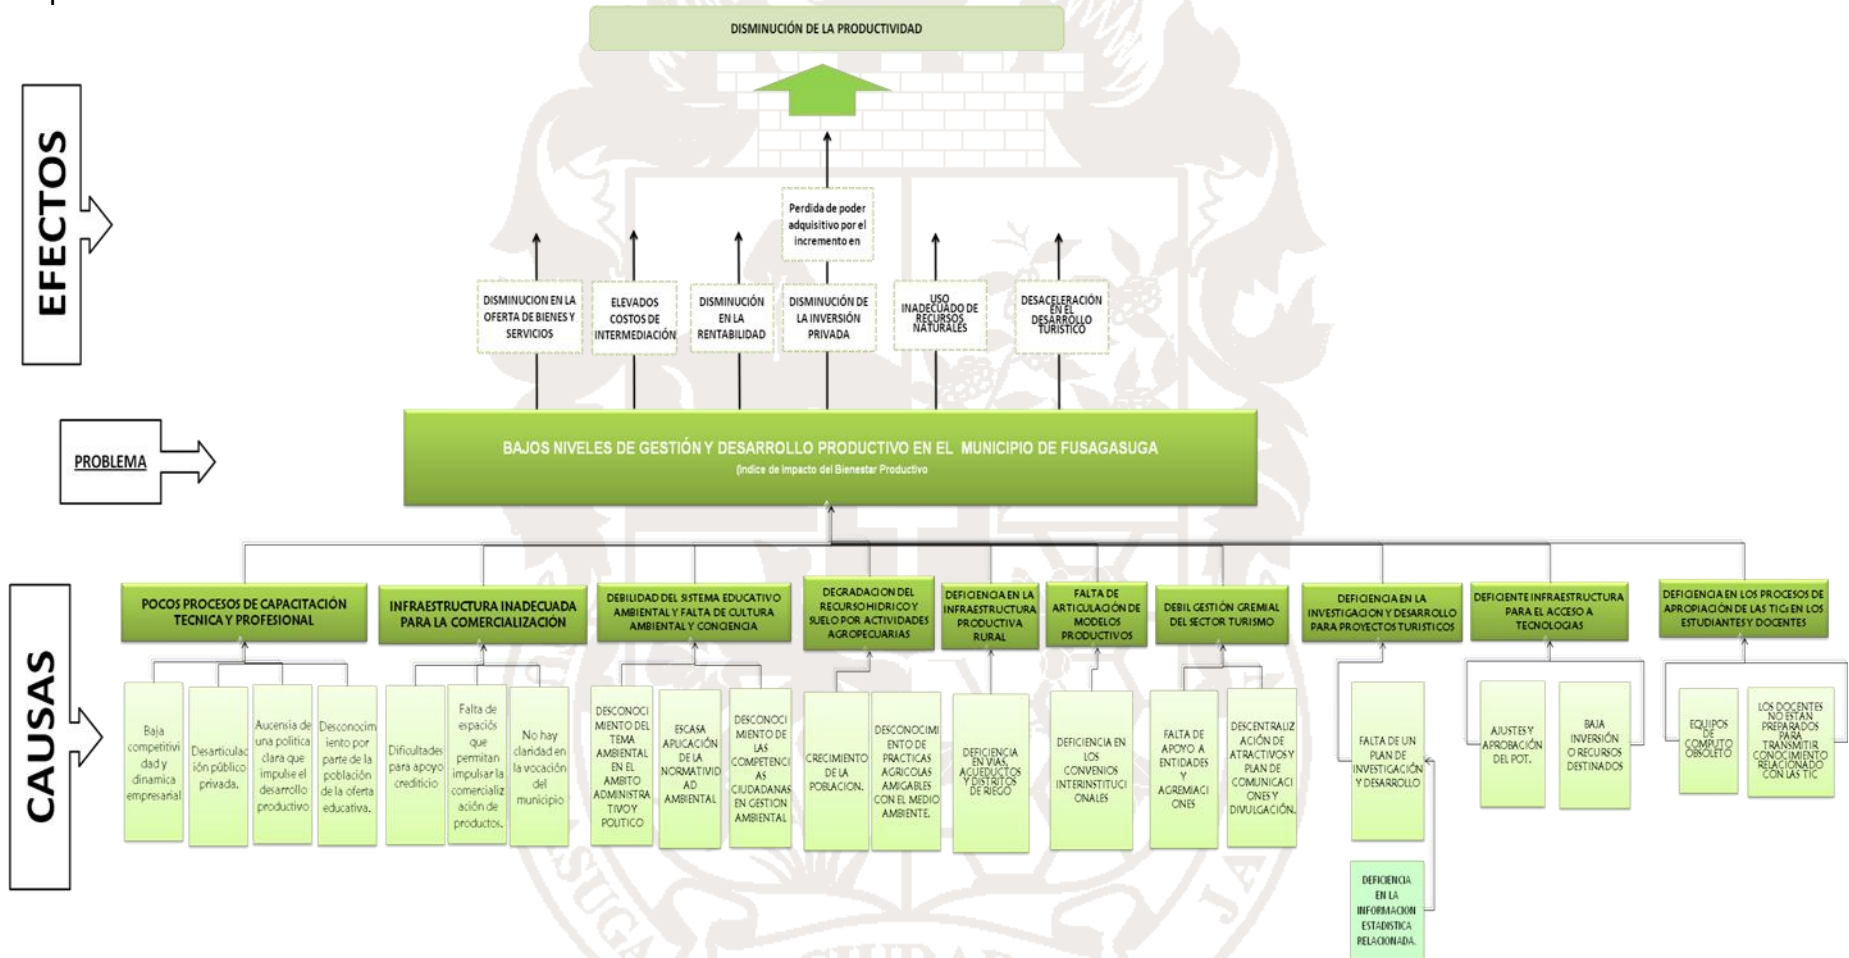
DISMINUCIÓN DE LA PRODUCTIVIDAD

EFECTOS

Perdida de poder adquisitivo por el incremento en

DISMINUCION EN LA OFERTA DE BIENES Y SERVICIOS

ELEVADOS COSTOS DE INTERMEDIACIÓN

DISMINUCIÓN EN LA RENTABILIDAD

DISMINUCIÓN DE LA INVERSIÓN PRIVADA

USO INADECUADO DE RECURSOS NATURALES

DESACELERACIÓN EN EL DESARROLLO TURISTICO

PROBLEMA

BAJOS NIVELES DE GESTIÓN Y DESARROLLO PRODUCTIVO EN EL MUNICIPIO DE FUSAGASUGA
(Indice de Impacto del Bienestar Productivo)

CAUSAS

POCOS PROCESOS DE CAPACITACIÓN TECNICA Y PROFESIONAL

Baja competitividad y dinamica empresarial

Desarticulación público privada.

Aucensia de una politica clara que impulse el desarrollo productivo

Desconocimiento por parte de la población de la oferta educativa.

INFRAESTRUCTURA INADECUADA PARA LA COMERCIALIZACIÓN

Dificultades para apoyo crediticio

Falta de espacios que permitan impulsar la comercialización de productos.

No hay claridad en la vocación del municipio

DEBILIDAD DEL SISTEMA EDUCATIVO AMBIENTAL Y FALTA DE CULTURA AMBIENTAL Y CONCIENCIA

DESCONOCIMIENTO DEL TEMA AMBIENTAL EN EL AMBITO ADMINISTRATIVO Y POLITICO

ESCASA APLICACIÓN DE LA NORMATIVIDAD AMBIENTAL

DESCONOCIMIENTO DE LAS COMPETENCIAS CIUDADANAS EN GESTION AMBIENTAL

DEGRADACION DEL RECURSO HIDRICO Y SUELO POR ACTIVIDADES AGROPECUARIAS

CRECIMIENTO DE LA POBLACION.

DESCONOCIMIENTO DE PRACTICAS AGRICOLAS AMIGABLES CON EL MEDIO AMBIENTE.

DEFICIENCIA EN LA INFRAESTRUCTURA PRODUCTIVA RURAL

DEFICIENCIA EN VIAS, ACUEDUCTOS Y DISTRITOS DE RIEGO

FALTA DE ARTICULACIÓN DE MODELOS PRODUCTIVOS

DEFICIENCIA EN LOS CONVENIOS INTERINSTITUCIONALES

DEBIL GESTIÓN GREMIAL DEL SECTOR TURISMO

FALTA DE APOYO A ENTIDADES Y AGREMIACIONES

DESCENTRALIZACIÓN DE ATRACTIVOS Y PLAN DE COMUNICACIONES Y DIVULGACIÓN.

DEFICIENCIA EN LA INVESTIGACION Y DESARROLLO PARA PROYECTOS TURISTICOS

FALTA DE UN PLAN DE INVESTIGACIÓN Y DESARROLLO

DEFICIENCIA EN LA INFORMACION ESTADISTICA RELACIONADA.

DEFICIENTE INFRAESTRUCTURA PARA EL ACCESO A TECNOLOGIAS

AJUSTES Y APROBACIÓN DEL POT.

BAJA INVERSIÓN O RECURSOS DESTINADOS

DEFICIENCIA EN LOS PROCESOS DE APROPIACIÓN DE LAS TICs EN LOS ESTUDIANTES Y DOCENTES

EQUIPOS DE COMPUTO OBSOLETO

LOS DOCENTES NO ESTAN PREPARADOS PARA TRANSMITIR CONOCIMIENTO RELACIONADO CON LAS TIC